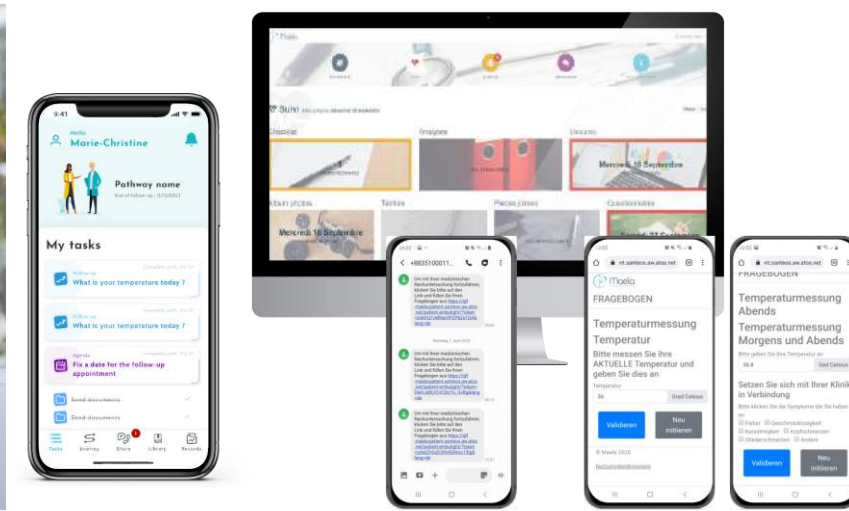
9:41

Hello
Marie-Christine

Pathway name

My tasks

What is your temperature today ?

What is your temperature today ?

Fix a date for the follow-up appointment

Send documents

Send documents

Tasks Journey Share Library Records

Maela

Bonjour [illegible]

Checklist
Analyses
Vidéos
Mercredi 16 Septembre
Mercredi 16 Septembre
Tâches
Pièces jointes
Questionnaires

+8835100011...

mt.santeos.aw.atos.net

Maela
FRAGEBOGEN
Temperaturmessung
Temperatur
Bitte messen Sie ihre AKTUELLE Temperatur und geben Sie dies an
Temperatur
36
Grad Celsius
Validieren
Neu initiieren
© Maela 2020

mt.santeos.aw.atos.net
FRAGEBOGEN
Temperaturmessung Abends
Temperaturmessung Morgens und Abends
Bitte geben Sie Ihre Temperatur an
38.8
Grad Celsius
Setzen Sie sich mit Ihrer Klinik in Verbindung
Fieber
Kurzatmigkeit
Gliederschmerzen
Geschmacksverlust
Kopfschmerzen
Andere
Validieren
Neu initiieren